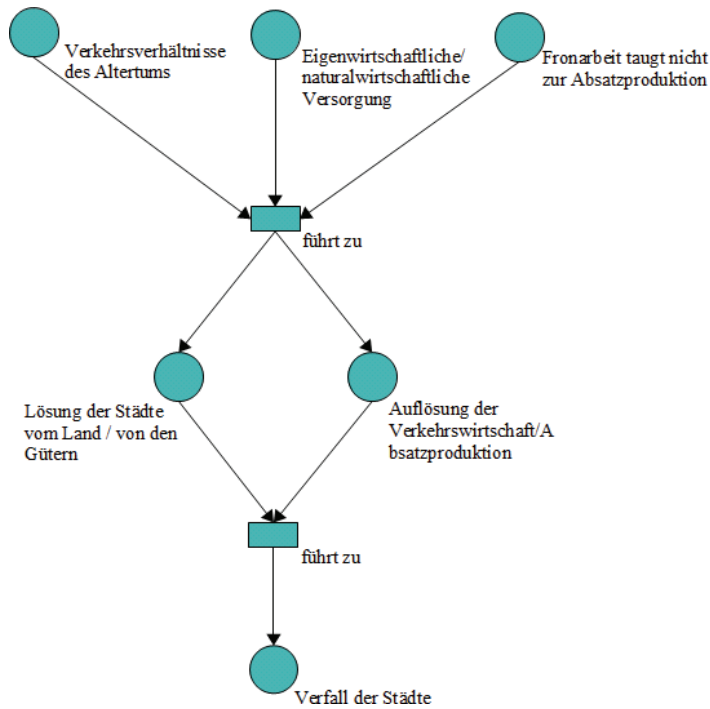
Verkehrsverhältnisse des Altertums

Eigenwirtschaftliche/ naturalwirtschaftliche Versorgung

Fronarbeit taugt nicht zur Absatzproduktion

führt zu

Lösung der Städte vom Land / von den Gütern

Auflösung der Verkehrswirtschaft/A bsatzproduktion

führt zu

Verfall der Städte